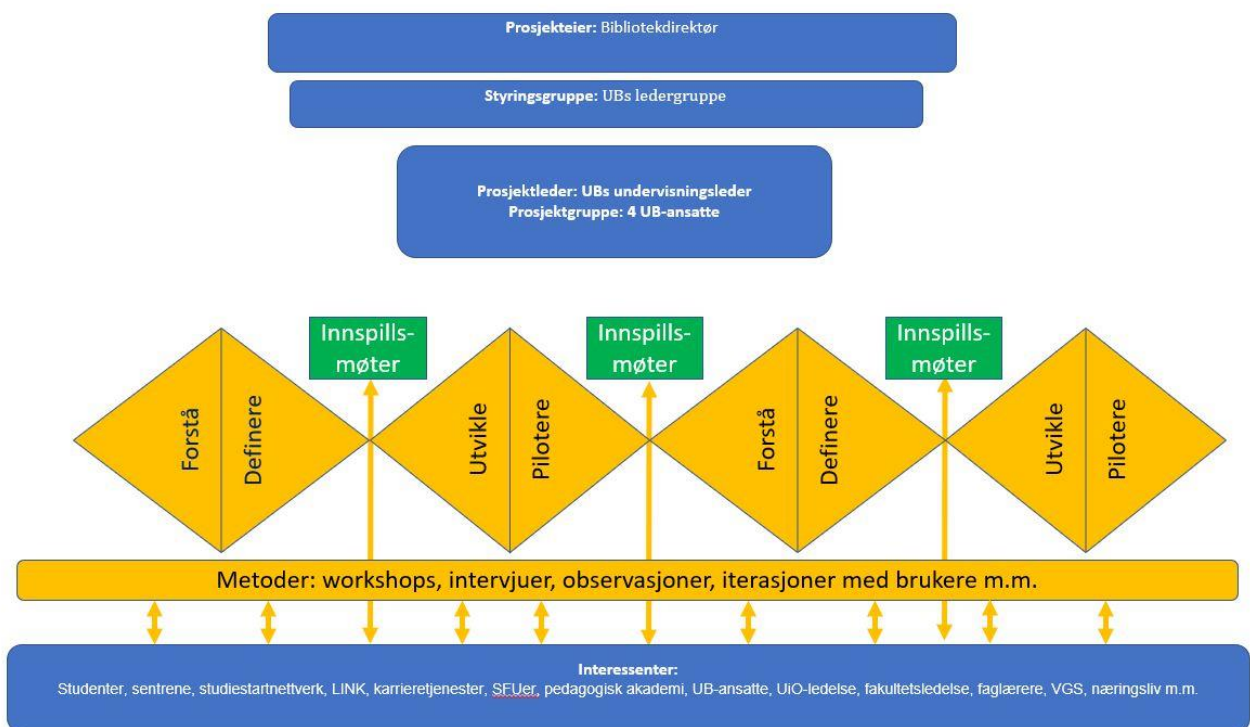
Prosjekteier: Bibliotekdirektør

Styringsgruppe: UBs ledergruppe

Prosjektleder: UBs undervisningsleder
Prosjektgruppe: 4 UB-ansatte

Innspillsmøter

Innspillsmøter

Innspillsmøter

Forstå

Definere

Utvikle

Pilotere

Forstå

Definere

Utvikle

Pilotere

Metoder: workshops, intervjuer, observasjoner, iterasjoner med brukere m.m.

Interessenter:
Studenter, sentrene, studiestartnettverk, LINK, karrieretjenester, SFUer, pedagogisk akademi, UB-ansatte, UiO-ledelse, fakultetsledelse, faglærere, VGS, næringsliv m.m.